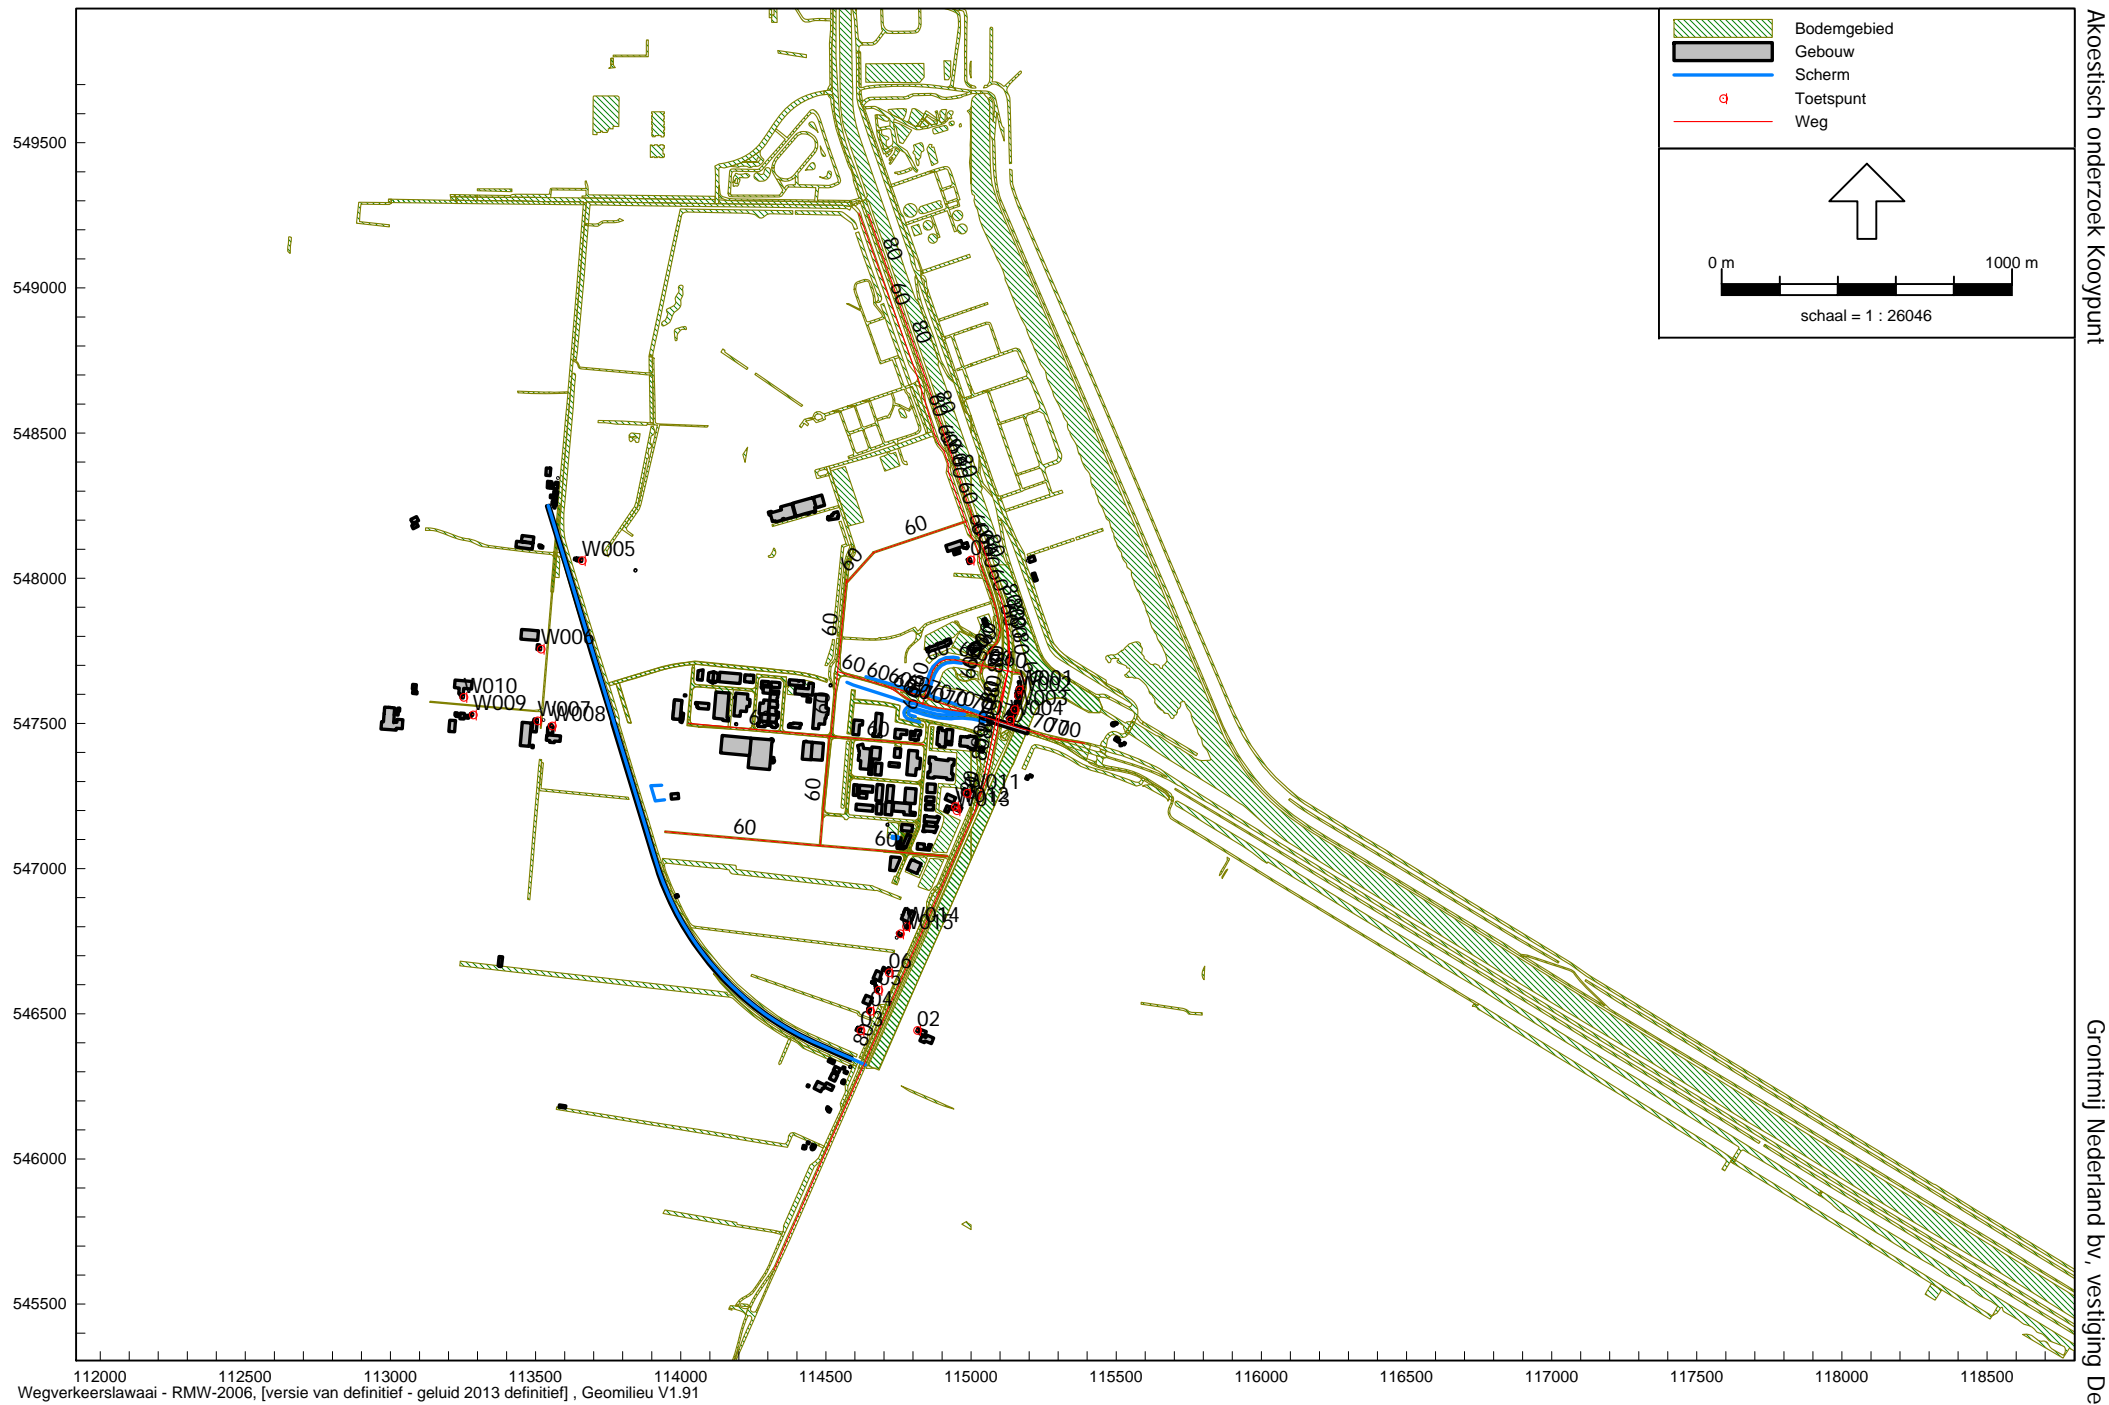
Bodemgebied
Gebouw
Scherm
Toetspunt
Weg

0 m
1000 m
schaal = 1 : 26046

Akoestisch onderzoek Kooypunt

Grontmij Nederland bv, vestiging De

549500
549000
548500
548000
547500
547000
546500
546000
545500

112000 112500 113000 113500 114000 114500 115000 115500 116000 116500 117000 117500 118000 118500

W005
W006
W010
W009
W007
W008
W001
W003
W004
W011
W013
W014
W015
06
05
04
03
02
60
80
70

Wegverkeerslawaai - RMW-2006, [versie van definitief - geluid 2013 definitief] , Geomilieu V1.91